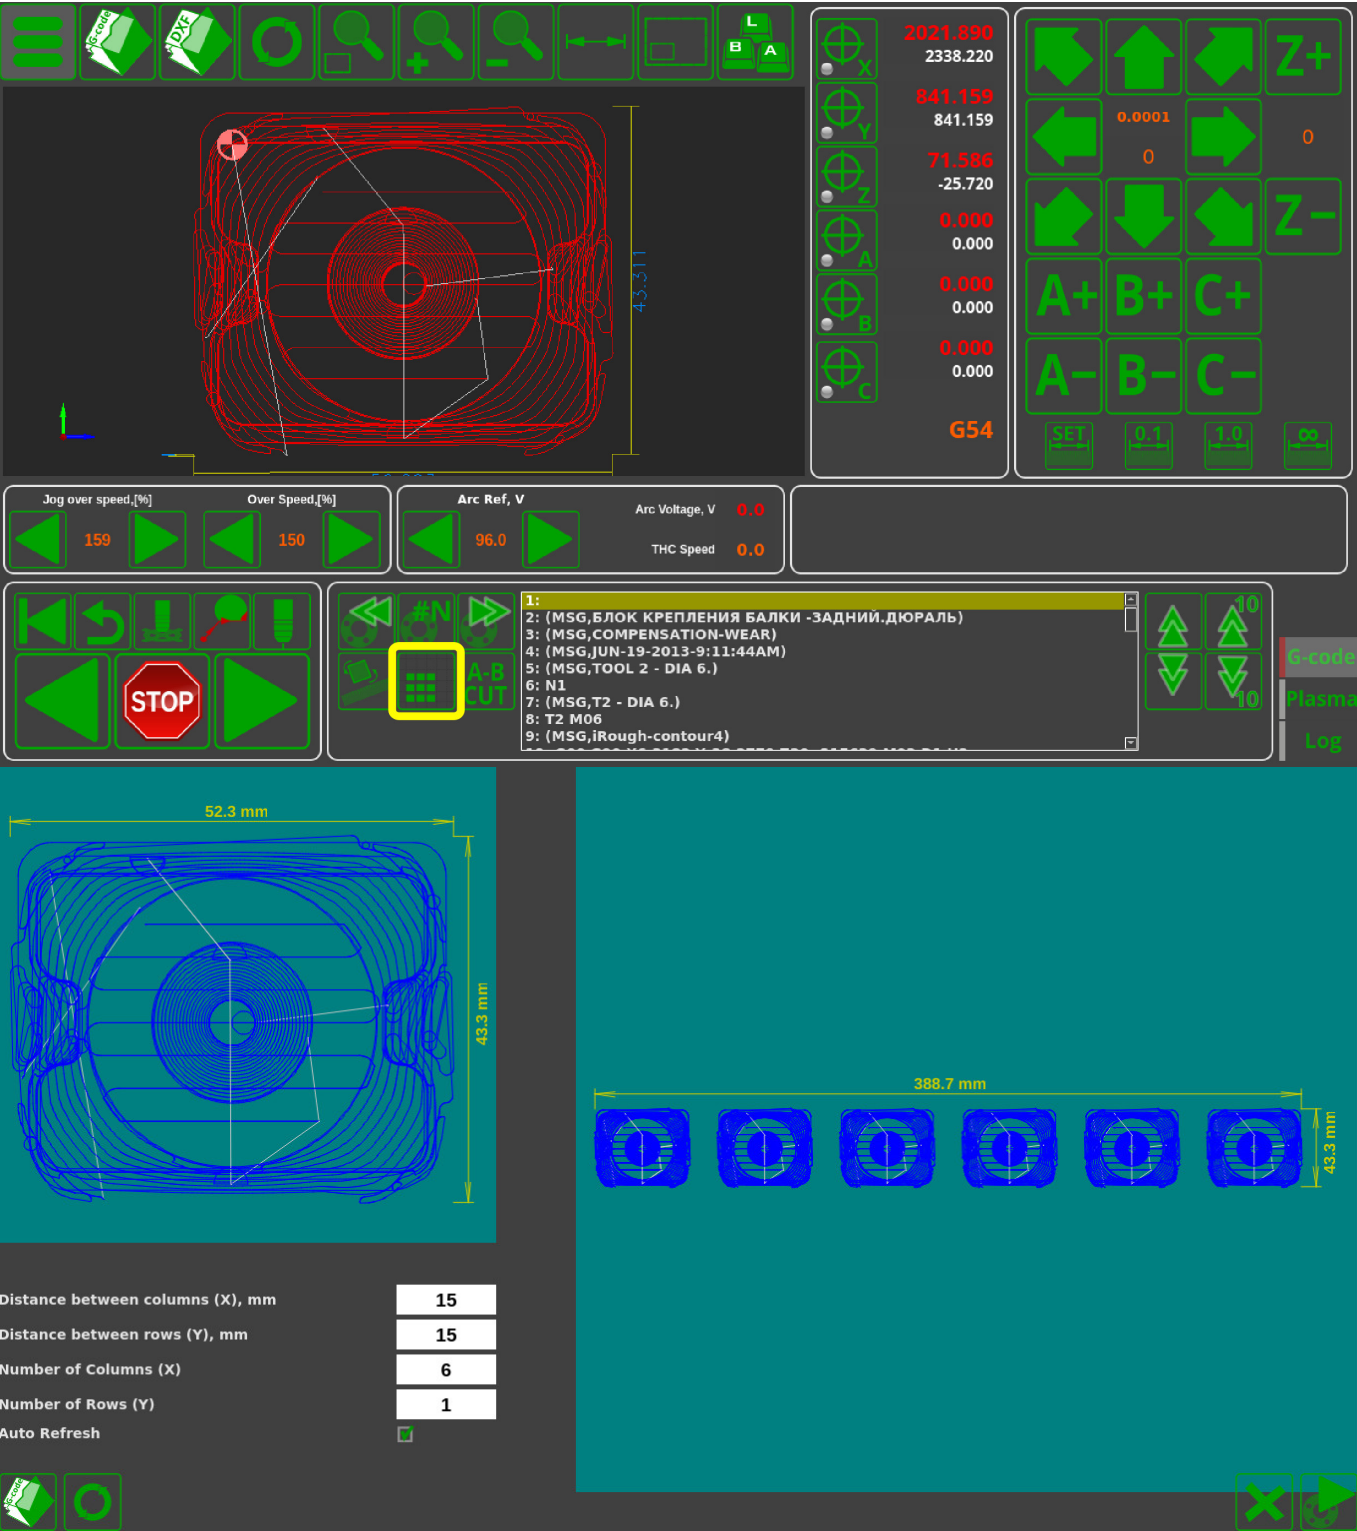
G-code DXF L B A

43.311

X 2021.890 2338.220
Y 841.159 841.159
Z 71.586 -25.720
A 0.000 0.000
B 0.000 0.000
C 0.000 0.000
G54

Z+
0.0001
0
0
Z−
A+ B+ C+
A− B− C−
SET 0.1 1.0 ∞

Jog over speed,[%] 159
Over Speed,[%] 150
Arc Ref, V 96.0
Arc Voltage, V 0.0
THC Speed 0.0

STOP
#N
A-B CUT

1:
2: (MSG,БЛОК КРЕПЛЕНИЯ БАЛКИ -ЗАДНИЙ.ДЮРАЛЬ)
3: (MSG,COMPENSATION-WEAR)
4: (MSG,JUN-19-2013-9:11:44AM)
5: (MSG,TOOL 2 - DIA 6.)
6: N1
7: (MSG,T2 - DIA 6.)
8: T2 M06
9: (MSG,iRough-contour4)

10
10

G-code
Plasma
Log

52.3 mm
43.3 mm
388.7 mm
43.3 mm

Distance between columns (X), mm 15
Distance between rows (Y), mm 15
Number of Columns (X) 6
Number of Rows (Y) 1
Auto Refresh

G-code